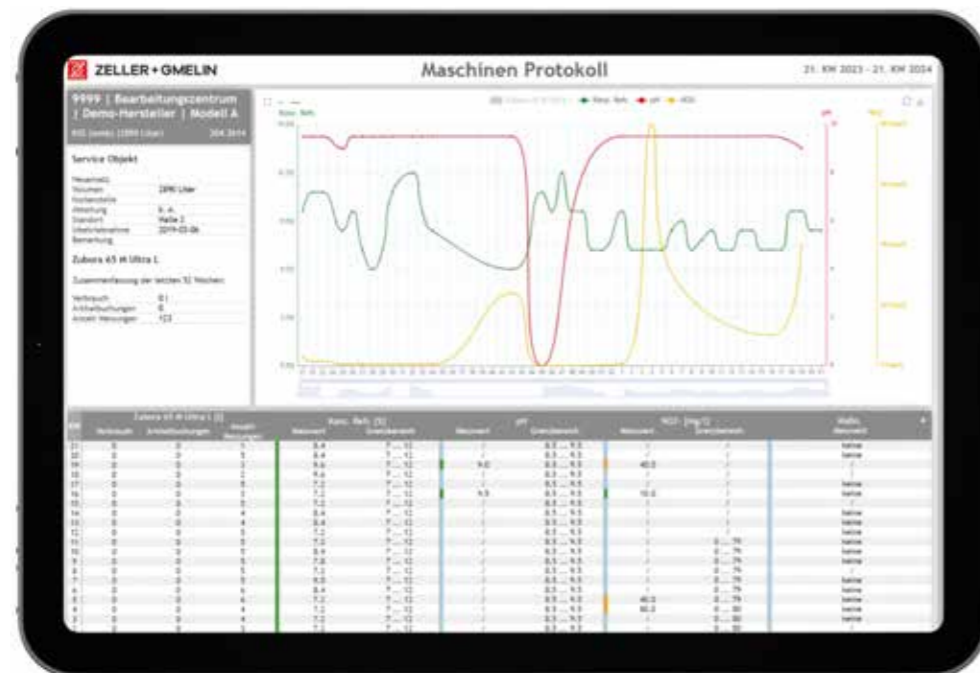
ZELLER+GMELIN

Maschinen Protokoll

21. KW 2023 - 21. KW 2024

9999 | Bearbeitungszentrum | Demo-Hersteller | Modell A

Service Objekt

| Neuansatz | |
|---|---|
| Volumen | 2890 Liter |
| Kostenstelle | |
| Abteilung | k. A. |
| Standort | Halle 2 |
| Udatum | 2019-03-06 |
| Bemerkung | |

Zubora 65 M Ultra L

Zusammenfassung der letzten 52 Wochen:

| Verbrauch | 0.1 |
|---|---|
| Artikelbuchungen | 0 |
| Anzahl Messungen | 123 |

Konz. Refr. — pH — NO2

| KW | Verbrauch | Artikelbuchungen | Anzahl Messungen | Konz. Refr. [%] Messwert | Grenzbereich | pH Messwert | Grenzbereich | NO2 [mg/l] Messwert | Grenzbereich | Maße Messwert |
|---|---|---|---|---|---|---|---|---|---|---|
| 21 | 0 | 0 | 5 | 8.4 | 7 ... 12 | / | 8.5 ... 9.5 | / | / | keine |
| 20 | 0 | 0 | 3 | 8.4 | 7 ... 12 | / | 8.5 ... 9.5 | / | / | keine |
| 19 | 0 | 0 | 5 | 9.6 | 7 ... 12 | 9.0 | 8.5 ... 9.5 | 40.0 | / | / |
| 18 | 0 | 0 | 3 | 9.6 | 7 ... 12 | / | 8.5 ... 9.5 | / | / | / |
| 17 | 0 | 0 | 8 | 7.2 | 7 ... 12 | / | 8.5 ... 9.5 | / | / | keine |
| 16 | 0 | 0 | 5 | 7.2 | 7 ... 12 | 9.5 | 8.5 ... 9.5 | 10.0 | / | keine |
| 15 | 0 | 0 | 3 | 7.2 | 7 ... 12 | / | 8.5 ... 9.5 | / | / | / |
| 14 | 0 | 0 | 4 | 8.4 | 7 ... 12 | / | 8.5 ... 9.5 | / | / | keine |
| 13 | 0 | 0 | 4 | 8.4 | 7 ... 12 | / | 8.5 ... 9.5 | / | / | keine |
| 12 | 0 | 0 | 3 | 8.4 | 7 ... 12 | / | 8.5 ... 9.5 | / | / | keine |
| 11 | 0 | 0 | 3 | 7.2 | 7 ... 12 | / | 8.5 ... 9.5 | / | 0 ... 79 | keine |
| 10 | 0 | 0 | 5 | 8.4 | 7 ... 12 | / | 8.5 ... 9.5 | / | 0 ... 79 | keine |
| 9 | 0 | 0 | 5 | 7.8 | 7 ... 12 | / | 8.5 ... 9.5 | / | 0 ... 79 | keine |
| 8 | 0 | 0 | 3 | 7.2 | 7 ... 12 | / | 8.5 ... 9.5 | / | 0 ... 79 | / |
| 7 | 0 | 0 | 5 | 9.0 | 7 ... 12 | / | 8.5 ... 9.5 | / | 0 ... 79 | keine |
| 6 | 0 | 0 | 6 | 8.4 | 7 ... 12 | / | 8.5 ... 9.5 | / | 0 ... 79 | keine |
| 5 | 0 | 0 | 4 | 7.2 | 7 ... 12 | / | 8.5 ... 9.5 | 40.0 | 0 ... 79 | keine |
| 4 | 0 | 0 | 4 | 7.2 | 7 ... 12 | / | 8.5 ... 9.5 | 60.0 | 0 ... 80 | keine |
| 3 | 0 | 0 | 4 | 7.2 | 7 ... 12 | / | 8.5 ... 9.5 | / | 0 ... 80 | keine |
| 2 | 0 | 0 | 3 | 7.2 | 7 ... 12 | / | 8.5 ... 9.5 | / | 0 ... 80 | / |